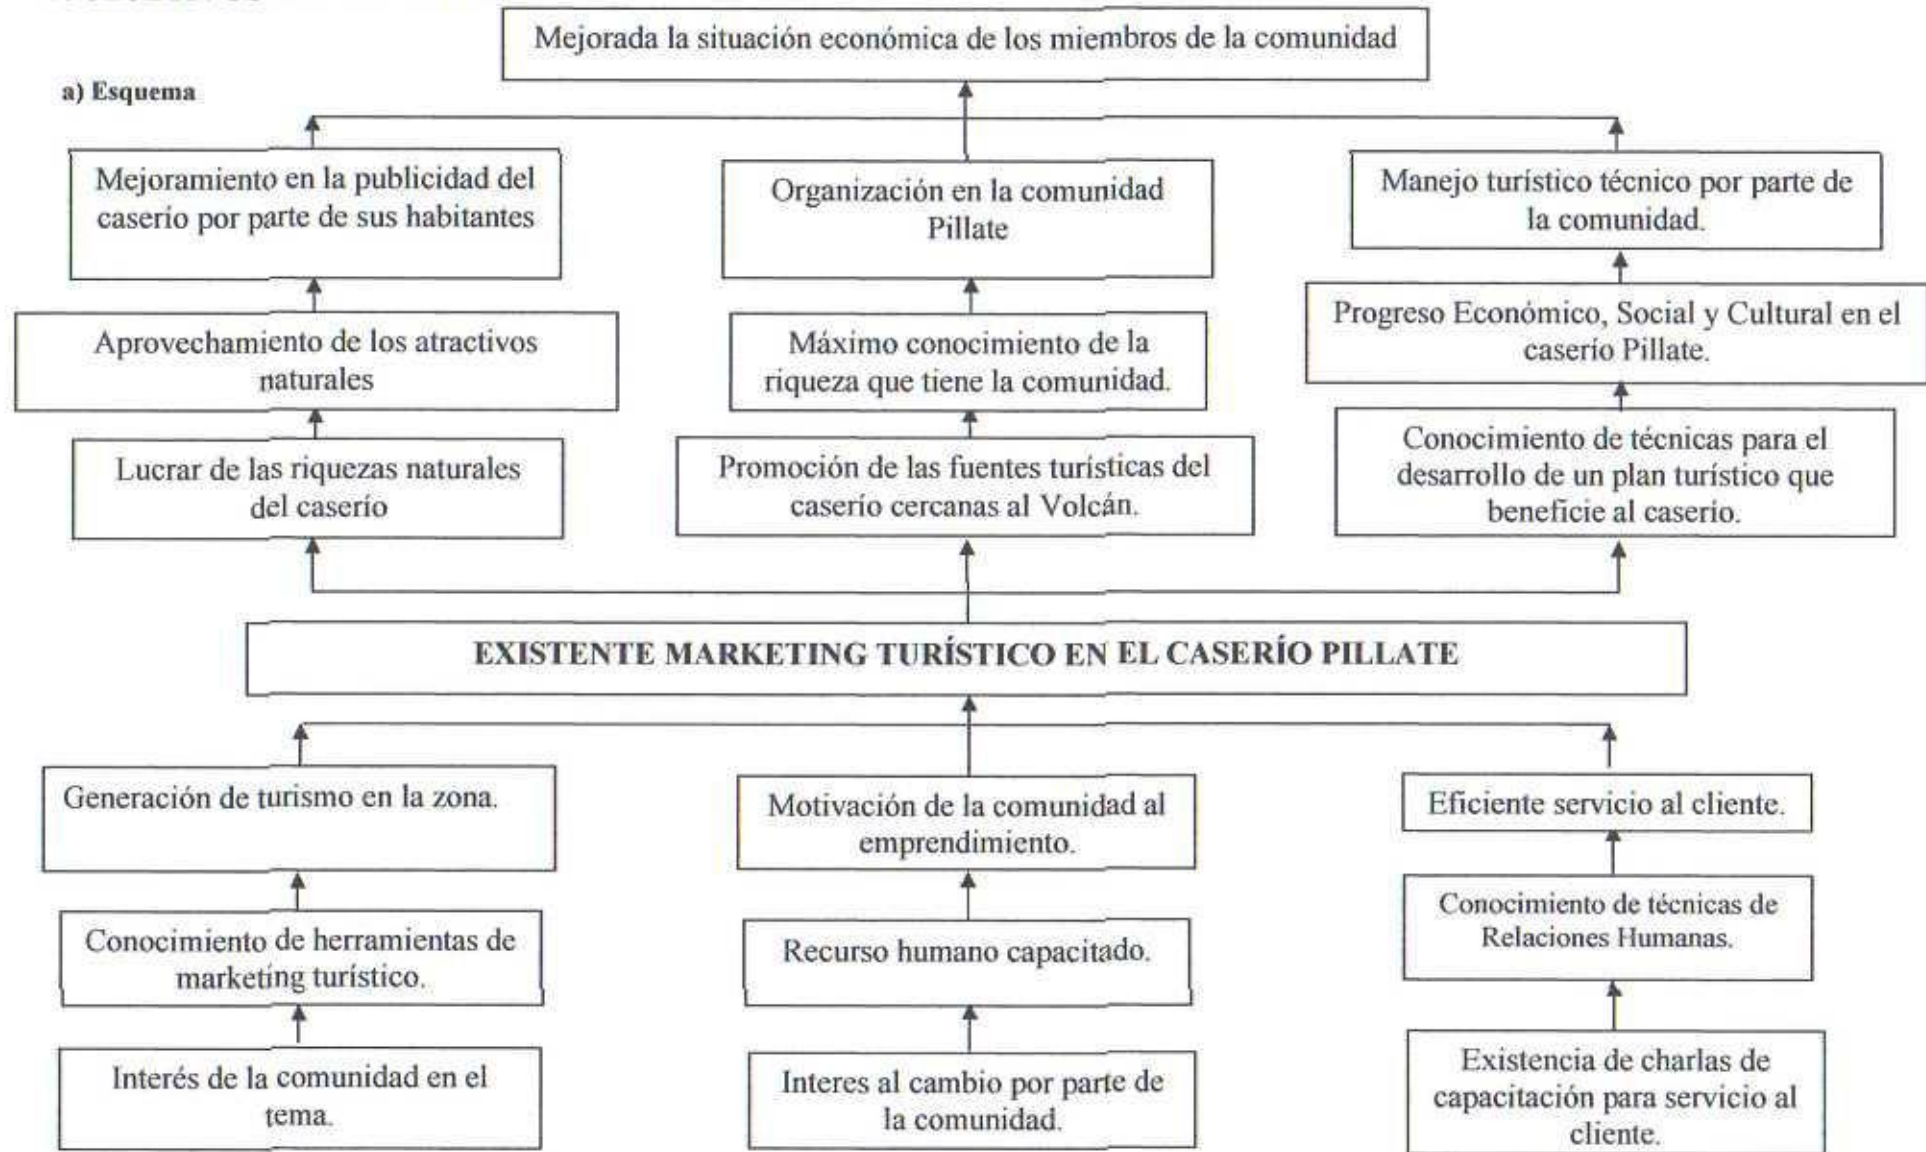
a) Esquema

Mejorada la situación económica de los miembros de la comunidad

Mejoramiento en la publicidad del caserío por parte de sus habitantes

Organización en la comunidad Pillate

Manejo turístico técnico por parte de la comunidad.

Aprovechamiento de los atractivos naturales

Máximo conocimiento de la riqueza que tiene la comunidad.

Progreso Económico, Social y Cultural en el caserío Pillate.

Lucrar de las riquezas naturales del caserío

Promoción de las fuentes turísticas del caserío cercanas al Volcán.

Conocimiento de técnicas para el desarrollo de un plan turístico que beneficie al caserío.

EXISTENTE MARKETING TURÍSTICO EN EL CASERÍO PILLATE

Generación de turismo en la zona.

Motivación de la comunidad al emprendimiento.

Eficiente servicio al cliente.

Conocimiento de herramientas de marketing turístico.

Recurso humano capacitado.

Conocimiento de técnicas de Relaciones Humanas.

Interés de la comunidad en el tema.

Interes al cambio por parte de la comunidad.

Existencia de charlas de capacitación para servicio al cliente.